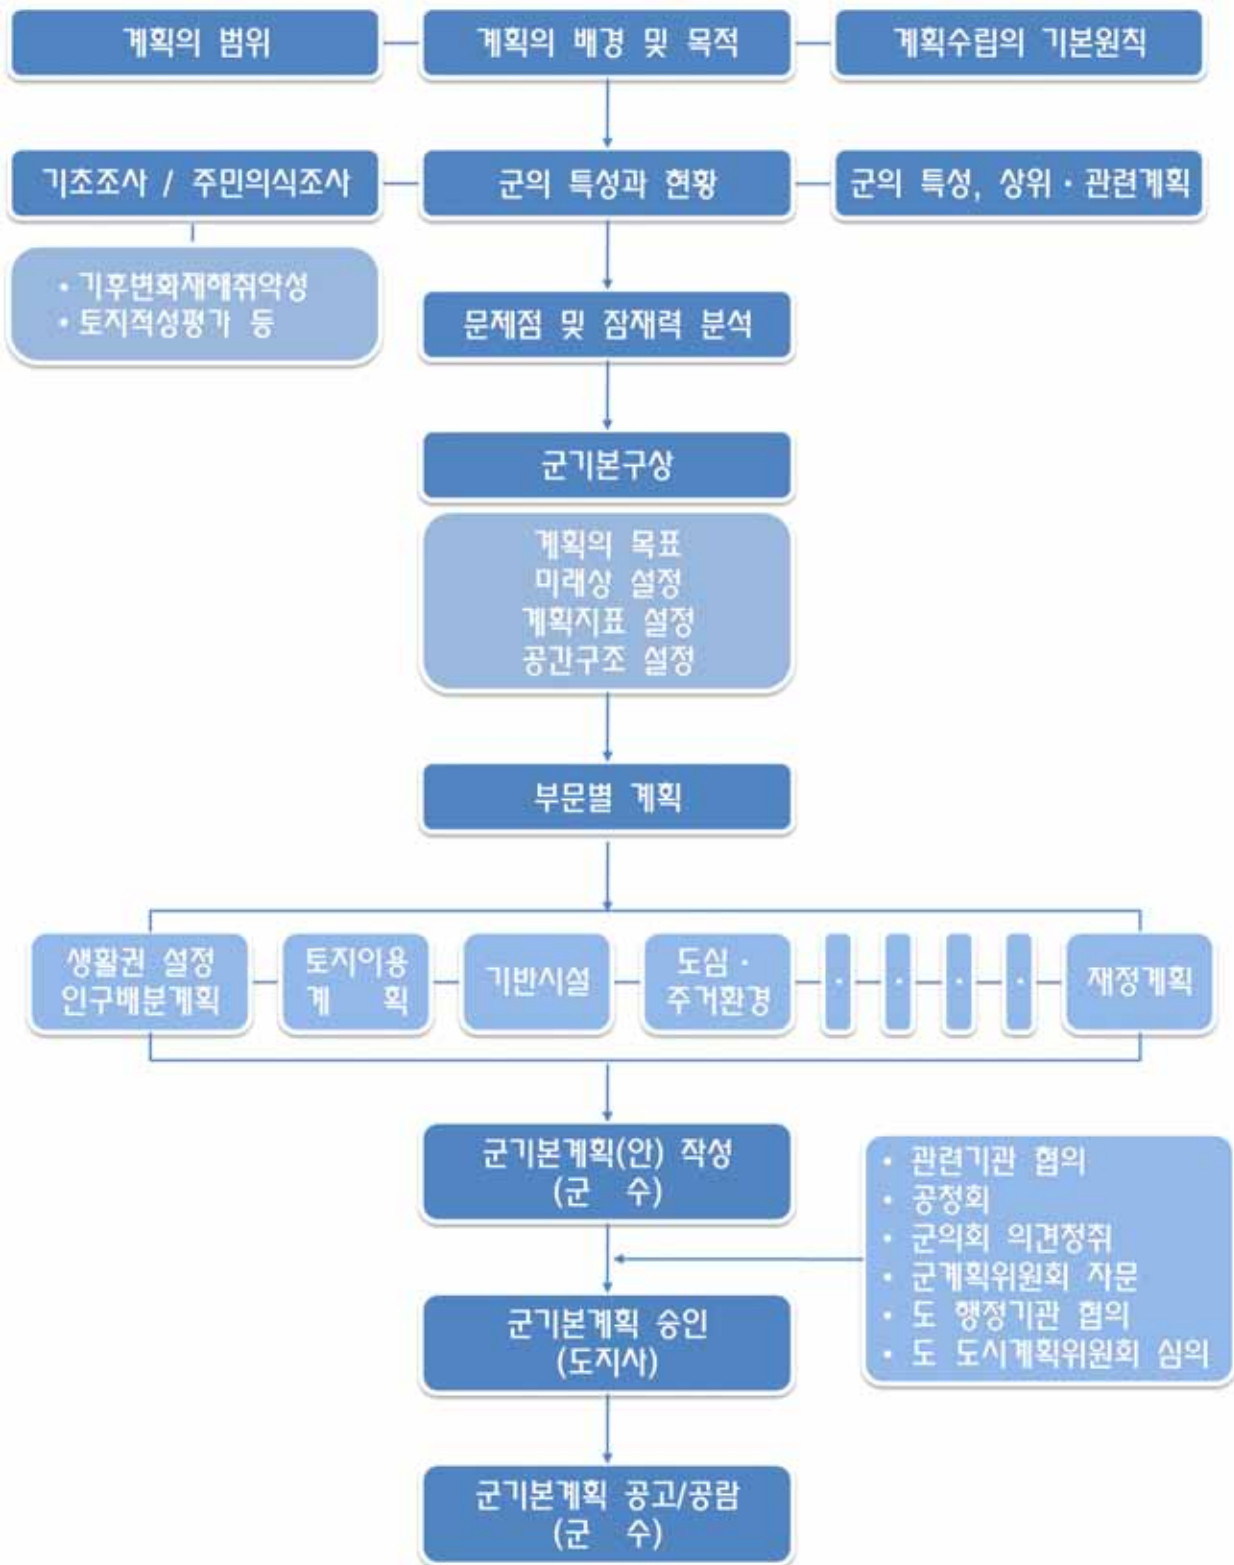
계획의 범위

계획의 배경 및 목적

계획수립의 기본원칙

기초조사 / 주민의식조사

군의 특성과 현황

군의 특성, 상위 · 관련계획

• 기후변화재해취약성
• 토지적성평가 등

문제점 및 잠재력 분석

군기본구상

계획의 목표
미래상 설정
계획지표 설정
공간구조 설정

부문별 계획

생활권 설정
인구배분계획

토지이용
계 획

기반시설

도심 ·
주거환경

·

·

·

·

재정계획

군기본계획(안) 작성
(군 수)

• 관련기관 협의
• 공청회
• 군의회 의견청취
• 군계획위원회 자문
• 도 행정기관 협의
• 도 도시계획위원회 심의

군기본계획 승인
(도지사)

군기본계획 공고/공람
(군 수)